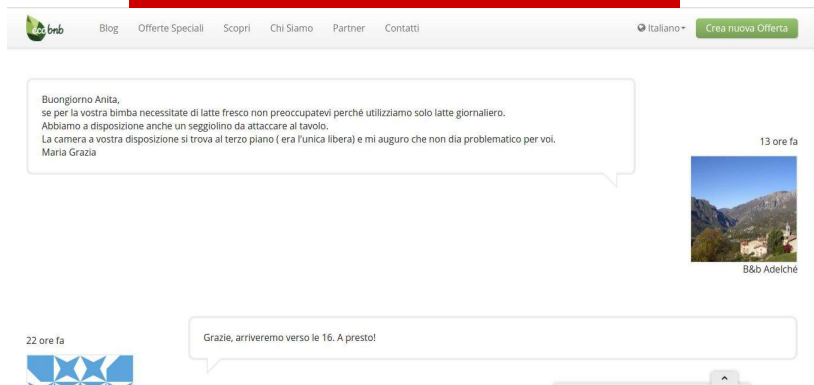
eco bnb Blog Offerte Speciali Scopri Chi Siamo Partner Contatti Italiano Crea nuova Offerta

Buongiorno Anita,
se per la vostra bimba necessitate di latte fresco non preoccupatevi perché utilizziamo solo latte giornaliero.
Abbiamo a disposizione anche un seggiolino da attaccare al tavolo.
La camera a vostra disposizione si trova al terzo piano ( era l'unica libera) e mi auguro che non dia problematico per voi.
Maria Grazia

13 ore fa

B&b Adelché

22 ore fa

Grazie, arriveremo verso le 16. A presto!